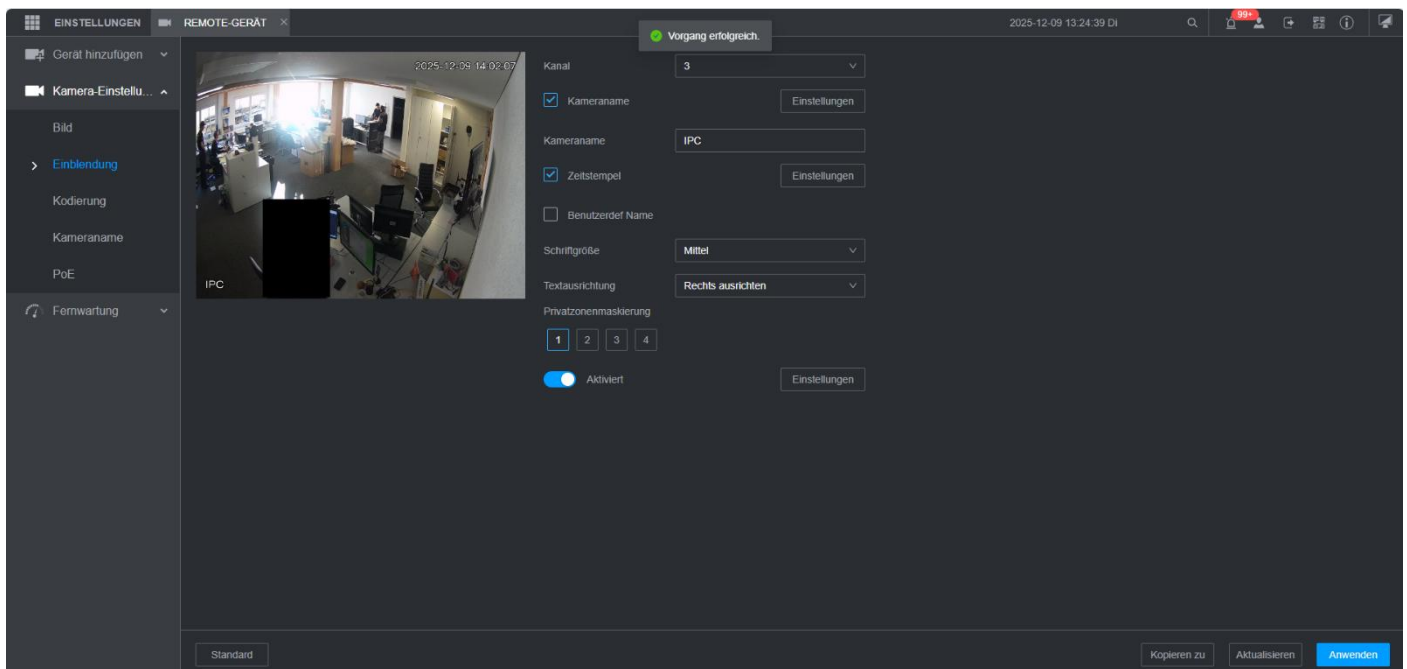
EINSTELLUNGEN REMOTE-GERÄT ×

Vorgang erfolgreich.

2025-12-09 13:24:39 Di

99+

Gerät hinzufügen

Kamera-Einstellu...

Bild

Einblendung

Kodierung

Kameraname

PoE

Fernwartung

2025-12-09 14:02:07

IPC

Kanal
3

Kameraname
Einstellungen

Kameraname
IPC

Zeitstempel
Einstellungen

Benutzerdef Name

Schriftgröße
Mittel

Textausrichtung
Rechts ausrichten

Privatzonenmaskierung

1 2 3 4

Aktiviert
Einstellungen

Standard

Kopieren zu

Aktualisieren

Anwenden